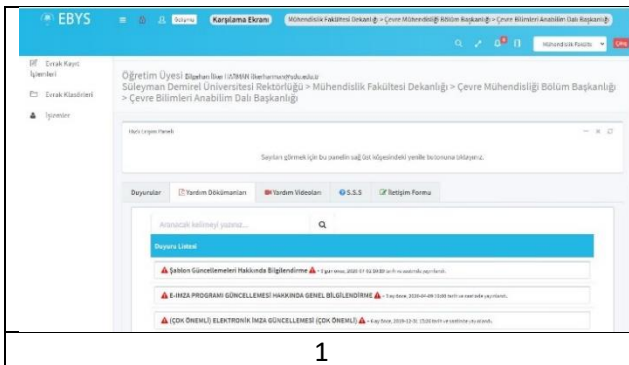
EBYS

Karşılama Ekranı

Mühendislik Fakültesi Dekanlığı > Çevre Mühendisliği Bölüm Başkanlığı > Çevre Bilimleri Anabilim Dalı Başkanlığı

Mühendislik Fakültesi

Evrak Kayıt İşlemleri

Evrak Klasörleri

İşlemler

Öğretim Üyesi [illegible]

Süleyman Demirel Üniversitesi Rektörlüğü > Mühendislik Fakültesi Dekanlığı > Çevre Mühendisliği Bölüm Başkanlığı > Çevre Bilimleri Anabilim Dalı Başkanlığı

Hızlı Erişim Paneli

Sayıları görmek için bu panelin sağ üst köşesindeki yenile butonuna tıklayınız.

Duyurular | Yardım Dokümanları | Yardım Videoları | S.S.S | İletişim Formu

Aranacak kelimeyi yazınız...

Duyuru Listesi

Şablon Güncellemeleri Hakkında Bilgilendirme - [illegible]

E-İMZA PROGRAMI GÜNCELLEMESİ HAKKINDA GENEL BİLGİLENDİRME - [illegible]

(ÇOK ÖNEMLİ) ELEKTRONİK İMZA GÜNCELLEMESİ (ÇOK ÖNEMLİ) - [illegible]

1